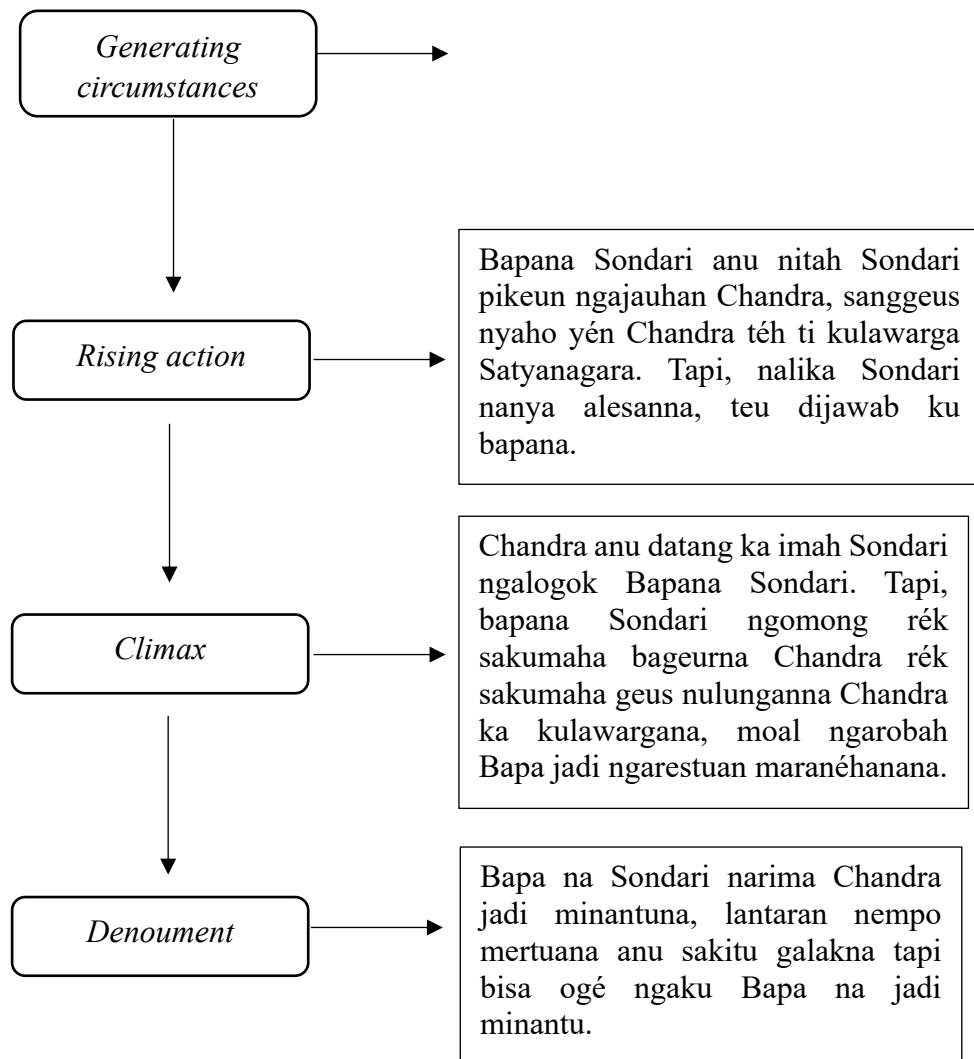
*Generating circumstances*

*Rising action*

Bapana Sondari anu nitah Sondari pikeun ngajauhan Chandra, sanggeus nyaho yén Chandra téh ti kulawarga Satyanagara. Tapi, nalika Sondari nanya alesanna, teu dijawab ku bapana.

*Climax*

Chandra anu datang ka imah Sondari ngalogok Bapana Sondari. Tapi, bapana Sondari ngomong rék sakumaha bageurna Chandra rék sakumaha geus nulunganna Chandra ka kulawargana, moal ngarobah Bapa jadi ngarestuan maranéhanana.

*Denoument*

Bapa na Sondari narima Chandra jadi minantuna, lantaran nempo mertuana anu sakitu galakna tapi bisa ogé ngaku Bapa na jadi minantu.